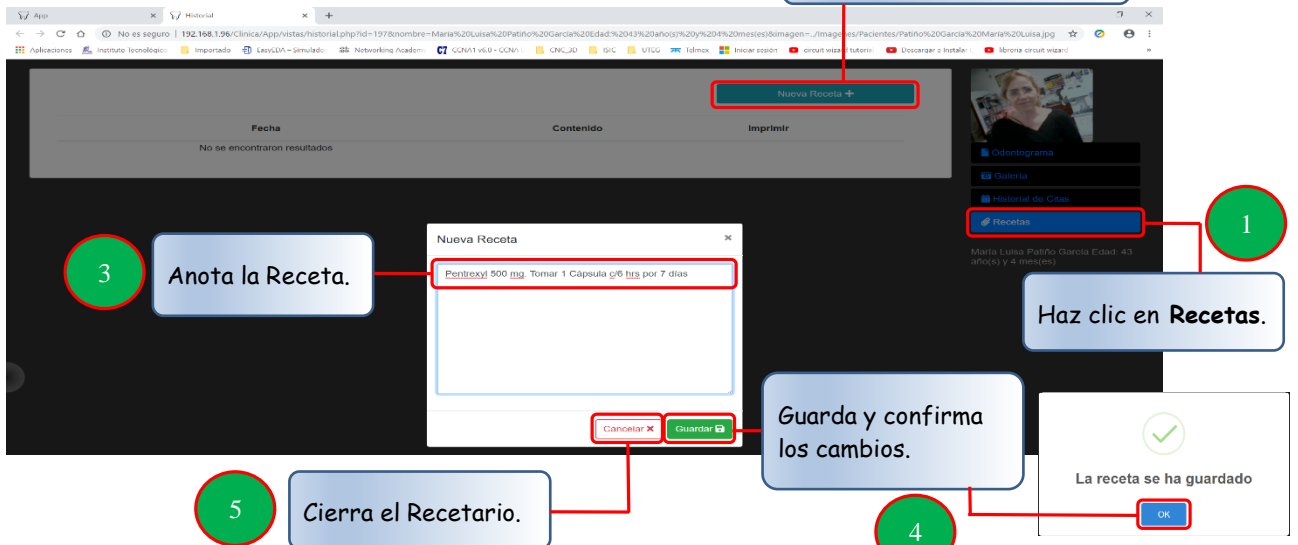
App × Historial × +

← → C ⌂ ⓘ No es seguro | 192.168.1.96/Clinica/App/vistas/historial.php?id=197&nombre=Maria%20Luisa%20Patiño%20Garcia%20Edad:%2043%20año(s)%20y%204%20mes(es)&imagen=../Imagenes/Pacientes/Patiño%20Garcia%20Maria%20Luisa.jpg

Aplicaciones Instituto Tecnológico Importado EasyEDA - Simulador Networking Academy CCNA1 v6.0 - CCNA CNC_3D ISTC UTEG Telmex Iniciar sesión circuit wizard tutorial Descargar e Instalar librería circuit wizard »

Nueva Receta +

| Fecha | Contenido | Imprimir |
|---|---|---|
| No se encontraron resultados | | |

Odontograma
Galería
Historial de Citas
Recetas

Maria Luisa Patiño Garcia Edad: 43 año(s) y 4 mes(es)

1

Haz clic en **Recetas**.

Nueva Receta ×

Pentrexyl 500 mg. Tomar 1 Cápsula c/6 hrs por 7 días

3

Anota la Receta.

Cancelar ✖ Guardar

Guarda y confirma los cambios.

La receta se ha guardado

OK

4

5

Cierra el Recetario.